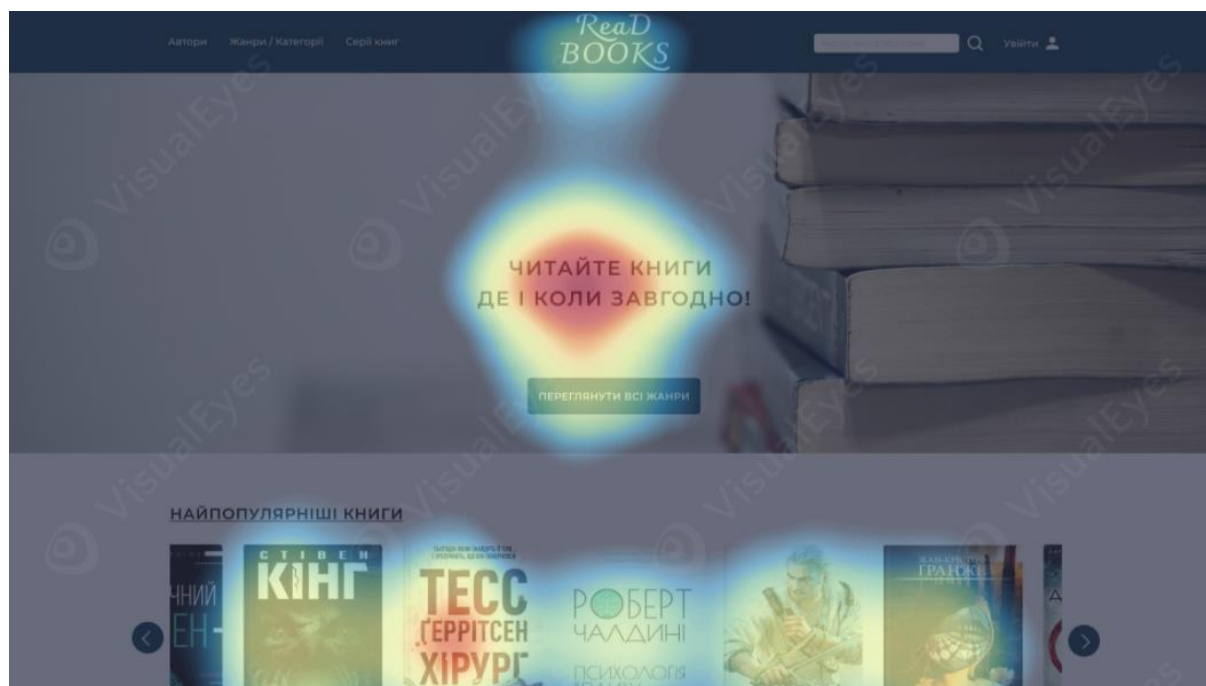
Автори Жанри / Категорії Серії книг

ReaD BOOKS

Увійти

ЧИТАЙТЕ КНИГИ
ДЕ І КОЛИ ЗАВГОДНО!

ПЕРЕГЛЯНУТИ ВСІ ЖАНРИ

НАЙПОПУЛЯРНІШІ КНИГИ

ЧНИЙ
ЕН-

СТІВЕН
КІНГ

ТЕСС
ҐЕРРІТСЕН
ХІРУРГ

РОБЕРТ
ЧАЛДИНІ
ПСИХОЛОГІЯ

ГРАНЖЕ

VisualEyes